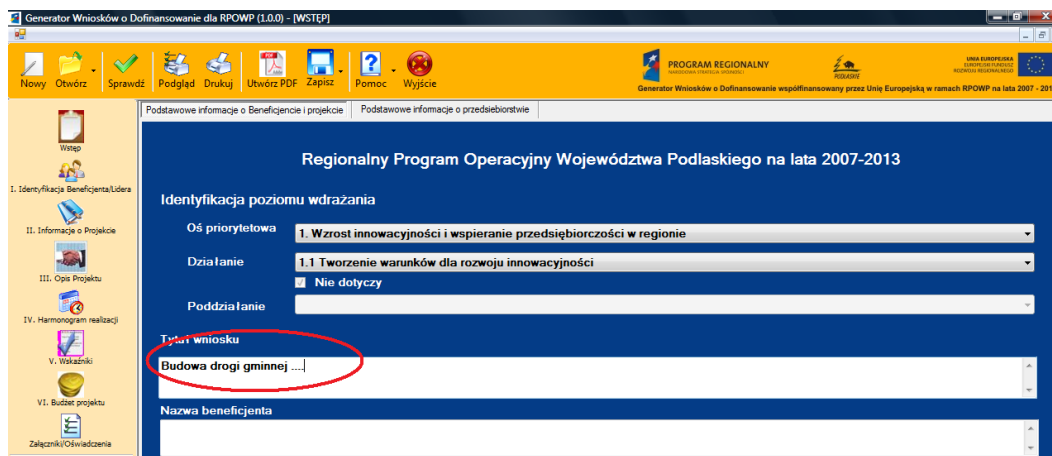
Generator Wniosków o Dofinansowanie dla RPOWP (1.0.0) - [WSTĘP]

Nowy Otwórz Sprawdź Podgląd Drukuj Utwórz PDF Zapisz Pomoc Wyjście

PROGRAM REGIONALNY
NARODOWA STRATEGIA SPÓJNOŚCI
PODLASKIE
UNIA EUROPEJSKA
EUROPEJSKI FUNDUSZ ROZWOJU REGIONALNEGO
Generator Wniosków o Dofinansowanie współfinansowany przez Unię Europejską w ramach RPOWP na lata 2007 - 201

Wstęp
I. Identyfikacja Beneficjenta/Lidera
II. Informacje o Projekcie
III. Opis Projektu
IV. Harmonogram realizacji
V. Wskaźniki
VI. Budżet projektu
Załączniki/Oświadczenia

Podstawowe informacje o Beneficjencie i projekcie | Podstawowe informacje o przedsiębiorstwie

Regionalny Program Operacyjny Województwa Podlaskiego na lata 2007-2013

Identyfikacja poziomu wdrażania

Oś priorytetowa 1. Wzrost innowacyjności i wspieranie przedsiębiorczości w regionie

Działanie 1.1 Tworzenie warunków dla rozwoju innowacyjności

Nie dotyczy

Poddziałanie

Tytuł wniosku

Budowa drogi gminnej ....

Nazwa beneficjenta